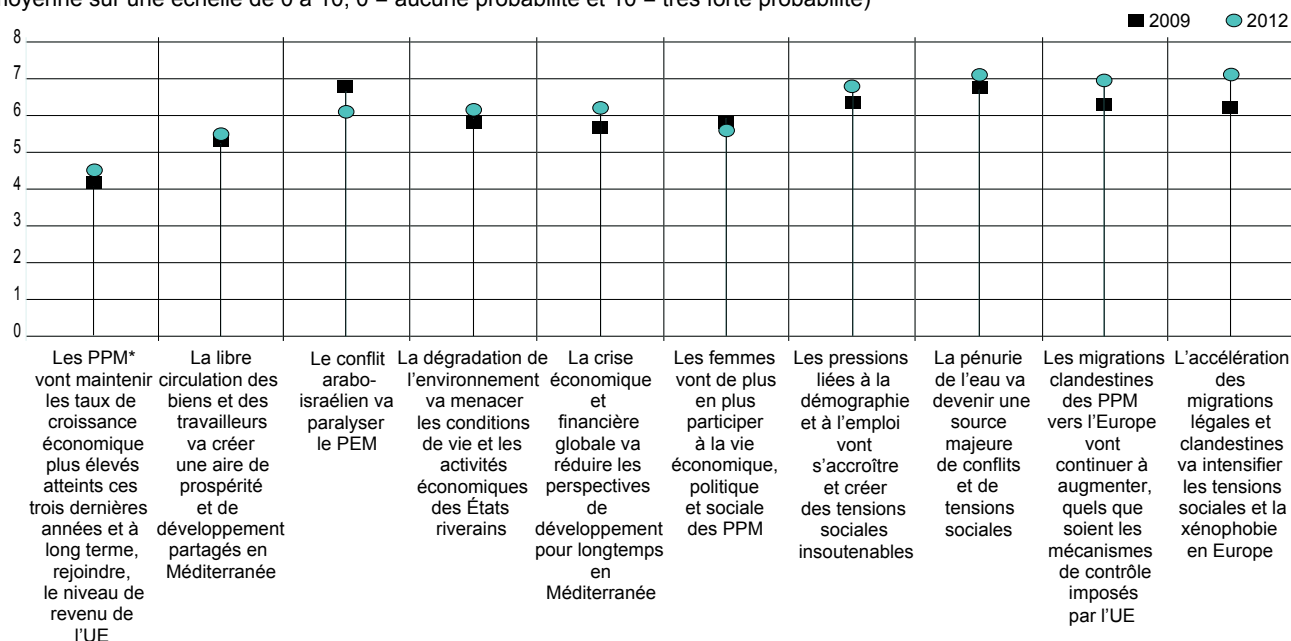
moyenne sur une échelle de 0 à 10, 0 = aucune probabilité et 10 = très forte probabilité)

2009 2012

8
7
6
5
4
3
2
1
0

Les PPM* vont maintenir les taux de croissance économique plus élevés atteints ces trois dernières années et à long terme, rejoindre, le niveau de revenu de l'UE

La libre circulation des biens et des travailleurs va créer une aire de prospérité et de développement partagés en Méditerranée

Le conflit arabo-israélien va paralyser le PEM

La dégradation de l'environnement va menacer les conditions de vie et les activités économiques des États riverains

La crise économique et financière globale va réduire les perspectives de développement pour longtemps en Méditerranée

Les femmes vont de plus en plus participer à la vie économique, politique et sociale des PPM

Les pressions liées à la démographie et à l'emploi vont s'accroître et créer des tensions sociales insoutenables

La pénurie de l'eau va devenir une source majeure de conflits et de tensions sociales

Les migrations clandestines des PPM vers l'Europe vont continuer à augmenter, quels que soient les mécanismes de contrôle imposés par l'UE

L'accélération des migrations légales et clandestines va intensifier les tensions sociales et la xénophobie en Europe